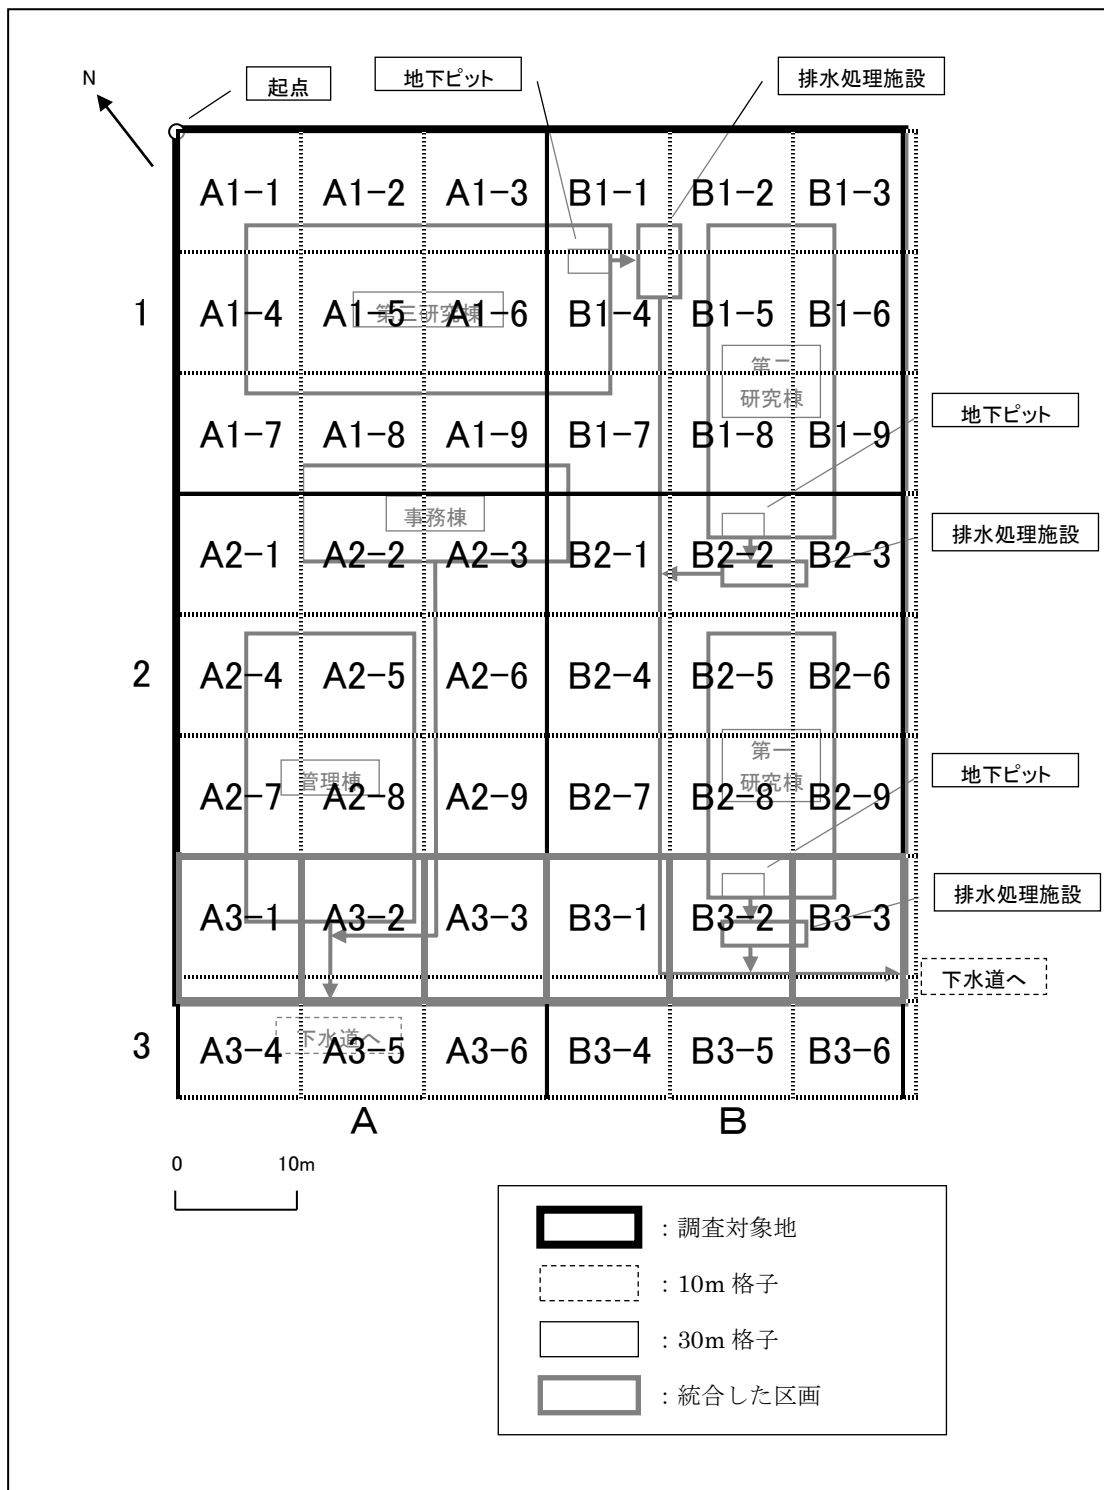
N

起点

地下ピット

排水処理施設

A1−1 A1−2 A1−3 B1−1 B1−2 B1−3

1

A1−4 A1−5 第三研究棟 A1−6 B1−4 B1−5 B1−6

第二研究棟

A1−7 A1−8 A1−9 B1−7 B1−8 B1−9

地下ピット

事務棟

排水処理施設

A2−1 A2−2 A2−3 B2−1 B2−2 B2−3

2

A2−4 A2−5 A2−6 B2−4 B2−5 B2−6

第一研究棟

管理棟

A2−7 A2−8 A2−9 B2−7 B2−8 B2−9

地下ピット

A3−1 A3−2 A3−3 B3−1 B3−2 B3−3

排水処理施設

下水道へ

3

A3−4 下水道へ A3−5 A3−6 B3−4 B3−5 B3−6

A B

0 10m

：調査対象地

：10m 格子

：30m 格子

：統合した区画